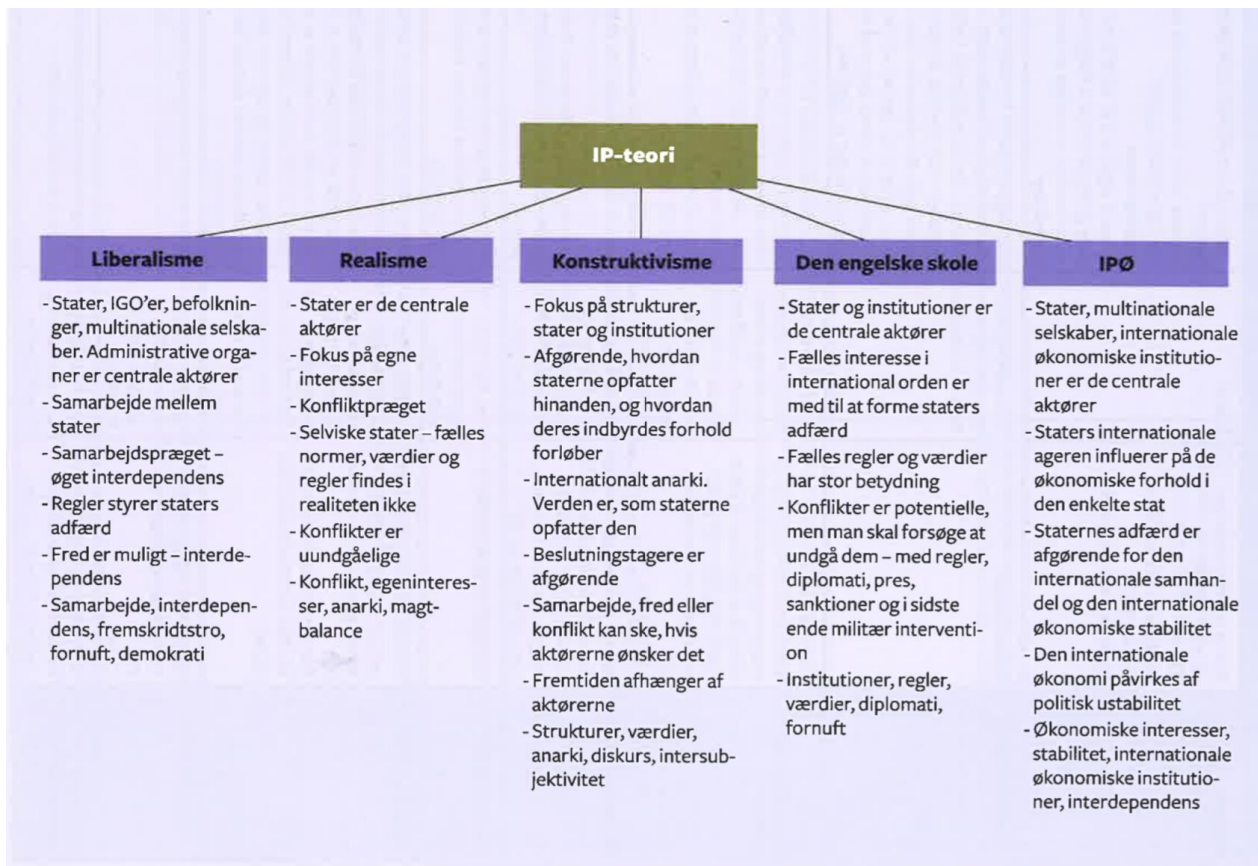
IP-teori

Liberalisme

- Stater, IGO'er, befolkninger, multinationale selskaber. Administrative organer er centrale aktører
- Samarbejde mellem stater
- Samarbejdspræget – øget interdependens
- Regler styrer staters adfærd
- Fred er muligt – interdependens
- Samarbejde, interdependens, fremskridtstro, fornuft, demokrati

Realisme

- Stater er de centrale aktører
- Fokus på egne interesser
- Konfliktpræget
- Selviske stater – fælles normer, værdier og regler findes i realiteten ikke
- Konflikter er uundgåelige
- Konflikt, egeninteresser, anarki, magtbalance

Konstruktivisme

- Fokus på strukturer, stater og institutioner
- Afgørende, hvordan staterne opfatter hinanden, og hvordan deres indbyrdes forhold forløber
- Internationalt anarki. Verden er, som staterne opfatter den
- Beslutningstagere er afgørende
- Samarbejde, fred eller konflikt kan ske, hvis aktørerne ønsker det
- Fremtiden afhænger af aktørerne
- Strukturer, værdier, anarki, diskurs, intersubjektivitet

Den engelske skole

- Stater og institutioner er de centrale aktører
- Fælles interesse i international orden er med til at forme staters adfærd
- Fælles regler og værdier har stor betydning
- Konflikter er potentielle, men man skal forsøge at undgå dem – med regler, diplomati, pres, sanktioner og i sidste ende militær intervention
- Institutioner, regler, værdier, diplomati, fornuft

IPØ

- Stater, multinationale selskaber, internationale økonomiske institutioner er de centrale aktører
- Staters internationale ageren influerer på de økonomiske forhold i den enkelte stat
- Staternes adfærd er afgørende for den internationale samhandel og den internationale økonomiske stabilitet
- Den internationale økonomi påvirkes af politisk ustabilitet
- Økonomiske interesser, stabilitet, internationale økonomiske institutioner, interdependens